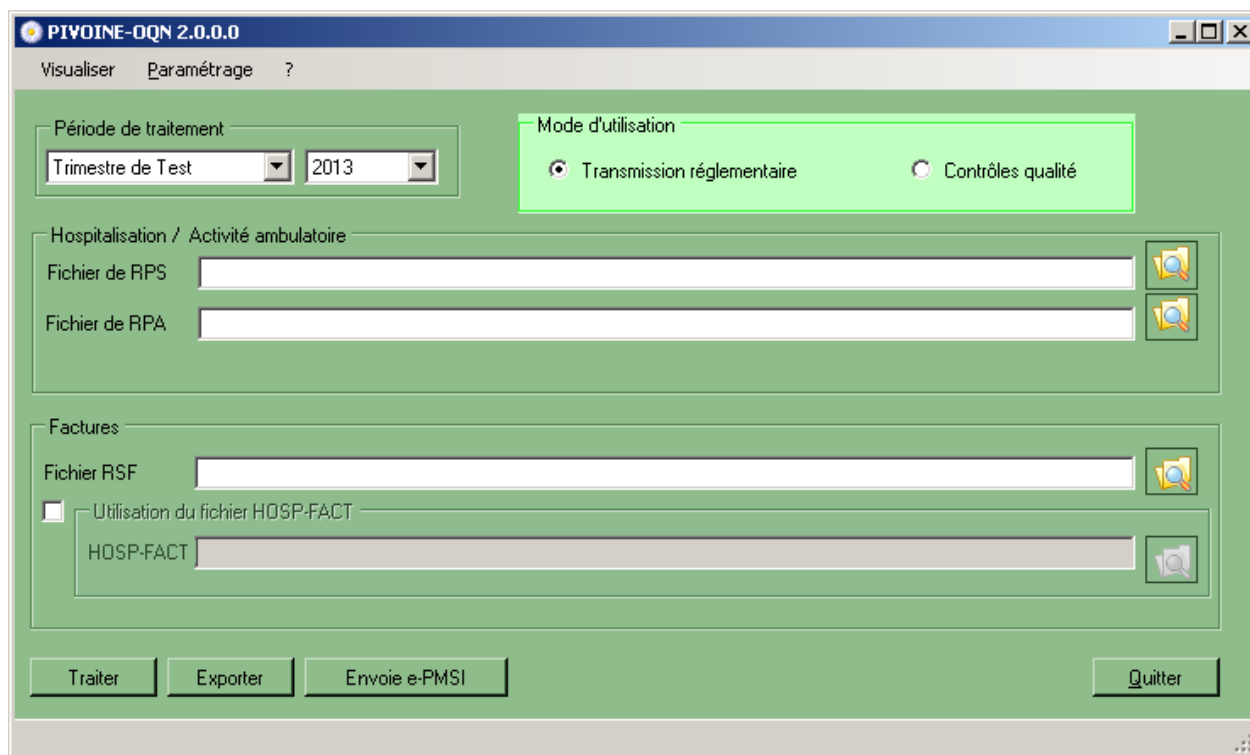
PIVOINE-OQN 2.0.0.0

Visualiser Paramétrage ?

Période de traitement
Trimestre de Test
2013

Mode d'utilisation
Transmission réglementaire
Contrôles qualité

Hospitalisation / Activité ambulatoire
Fichier de RPS
Fichier de RPA

Factures
Fichier RSF
Utilisation du fichier HOSP-FACT
HOSP-FACT

Traiter
Exporter
Envoie e-PMSI
Quitter